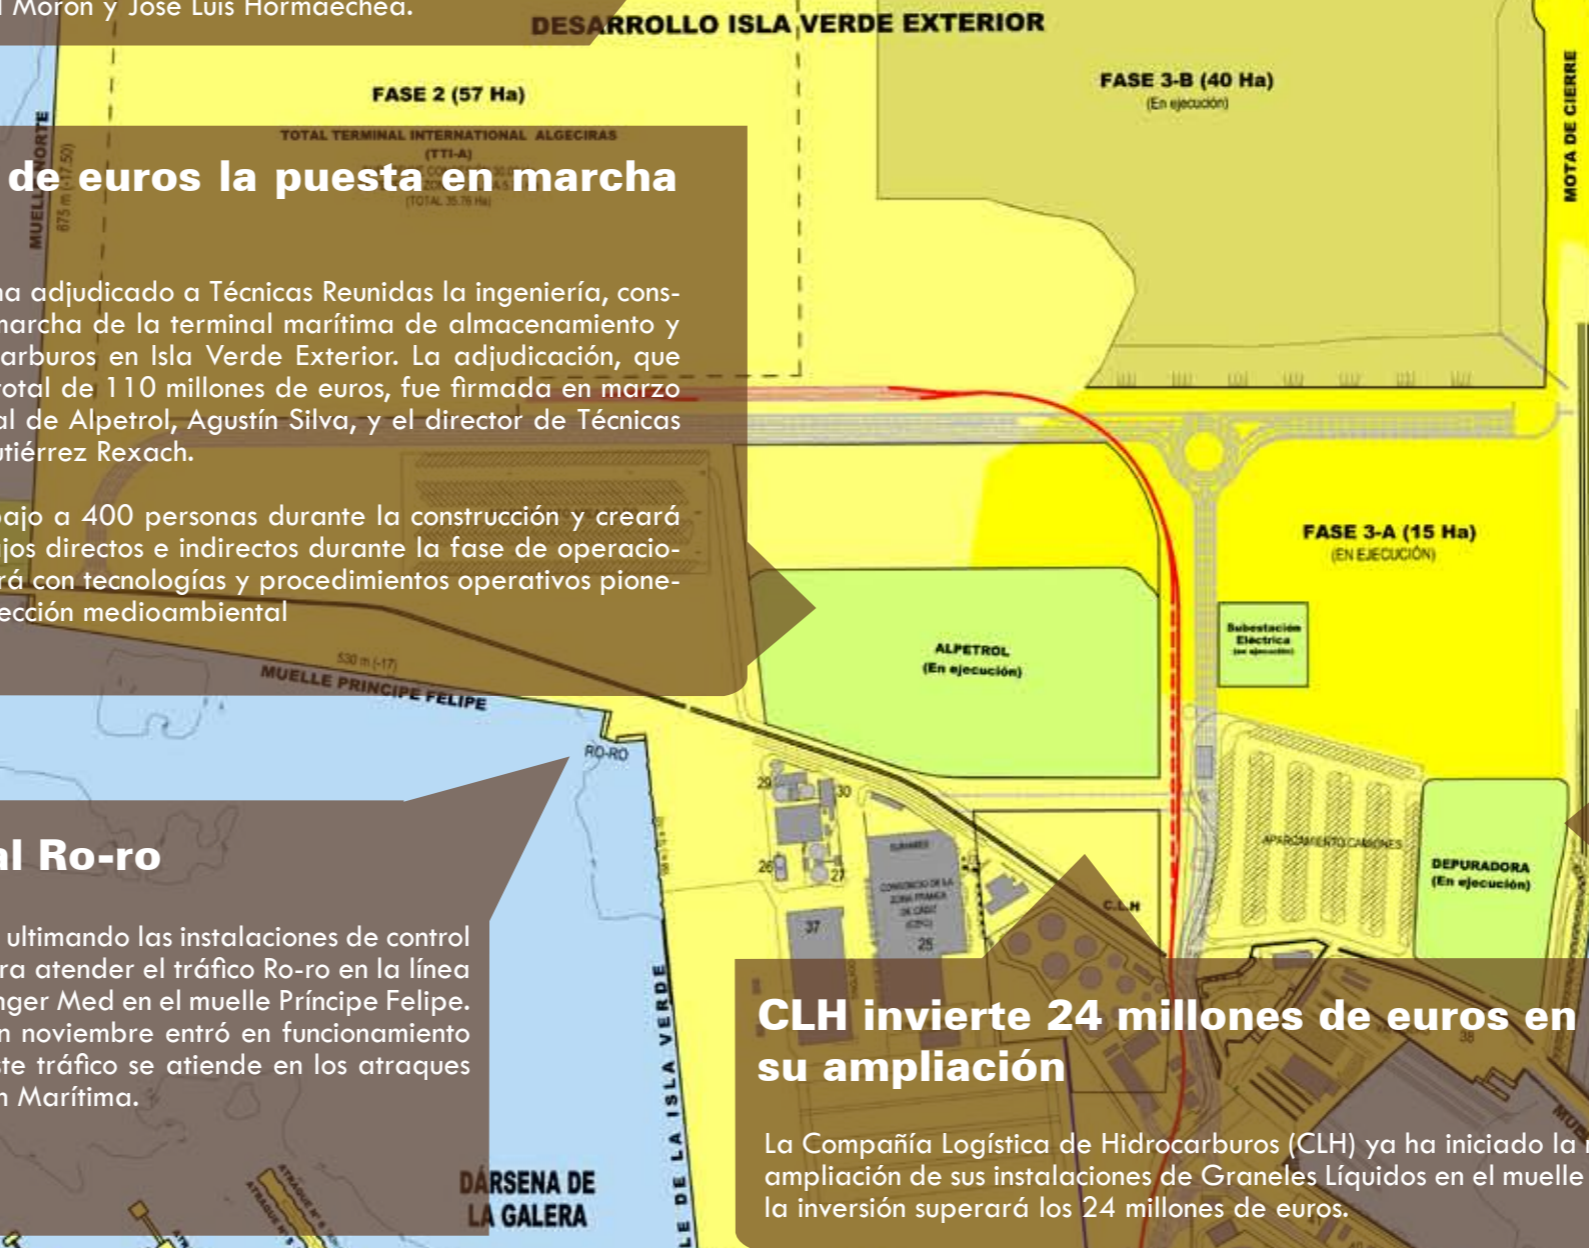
l Morón y José Luis Hormaechea.

DESARROLLO ISLA VERDE EXTERIOR

FASE 2 (57 Ha)

FASE 3-B (40 Ha)
(En ejecución)

MOTA DE CIERRE

TOTAL TERMINAL INTERNATIONAL ALGECIRAS
(TTI-A)
(TOTAL 35.76 Ha)

MUELLE NORTE
675 m (-15)

de euros la puesta en marcha

ha adjudicado a Técnicas Reunidas la ingeniería, construcción y puesta en marcha de la terminal marítima de almacenamiento y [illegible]arburos en Isla Verde Exterior. La adjudicación, que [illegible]otal de 110 millones de euros, fue firmada en marzo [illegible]al de Alpetrol, Agustín Silva, y el director de Técnicas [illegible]utiérrez Rexach.

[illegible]bajo a 400 personas durante la construcción y creará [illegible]jos directos e indirectos durante la fase de operación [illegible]rá con tecnologías y procedimientos operativos pione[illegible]ección medioambiental

FASE 3-A (15 Ha)
(EN EJECUCIÓN)

Subestación Eléctrica
(en ejecución)

ALPETROL
(En ejecución)

530 m (-17)
MUELLE PRINCIPE FELIPE

RO-RO

29
30
26
27
37
25

SUBARMES

CONSORCIO DE LA ZONA FRANCA DE CADIZ (CZFC)

APARCAMIENTO CAMIONES

DEPURADORA
(En ejecución)

C.L.H

al Ro-ro

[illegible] ultimando las instalaciones de control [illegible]ra atender el tráfico Ro-ro en la línea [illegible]nger Med en el muelle Príncipe Felipe. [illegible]n noviembre entró en funcionamiento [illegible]te tráfico se atiende en los atraques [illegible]n Marítima.

CLH invierte 24 millones de euros en su ampliación

La Compañía Logística de Hidrocarburos (CLH) ya ha iniciado la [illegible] ampliación de sus instalaciones de Graneles Líquidos en el muelle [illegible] la inversión superará los 24 millones de euros.

DÁRSENA DE LA GALERA

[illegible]LE DE LA ISLA VERDE